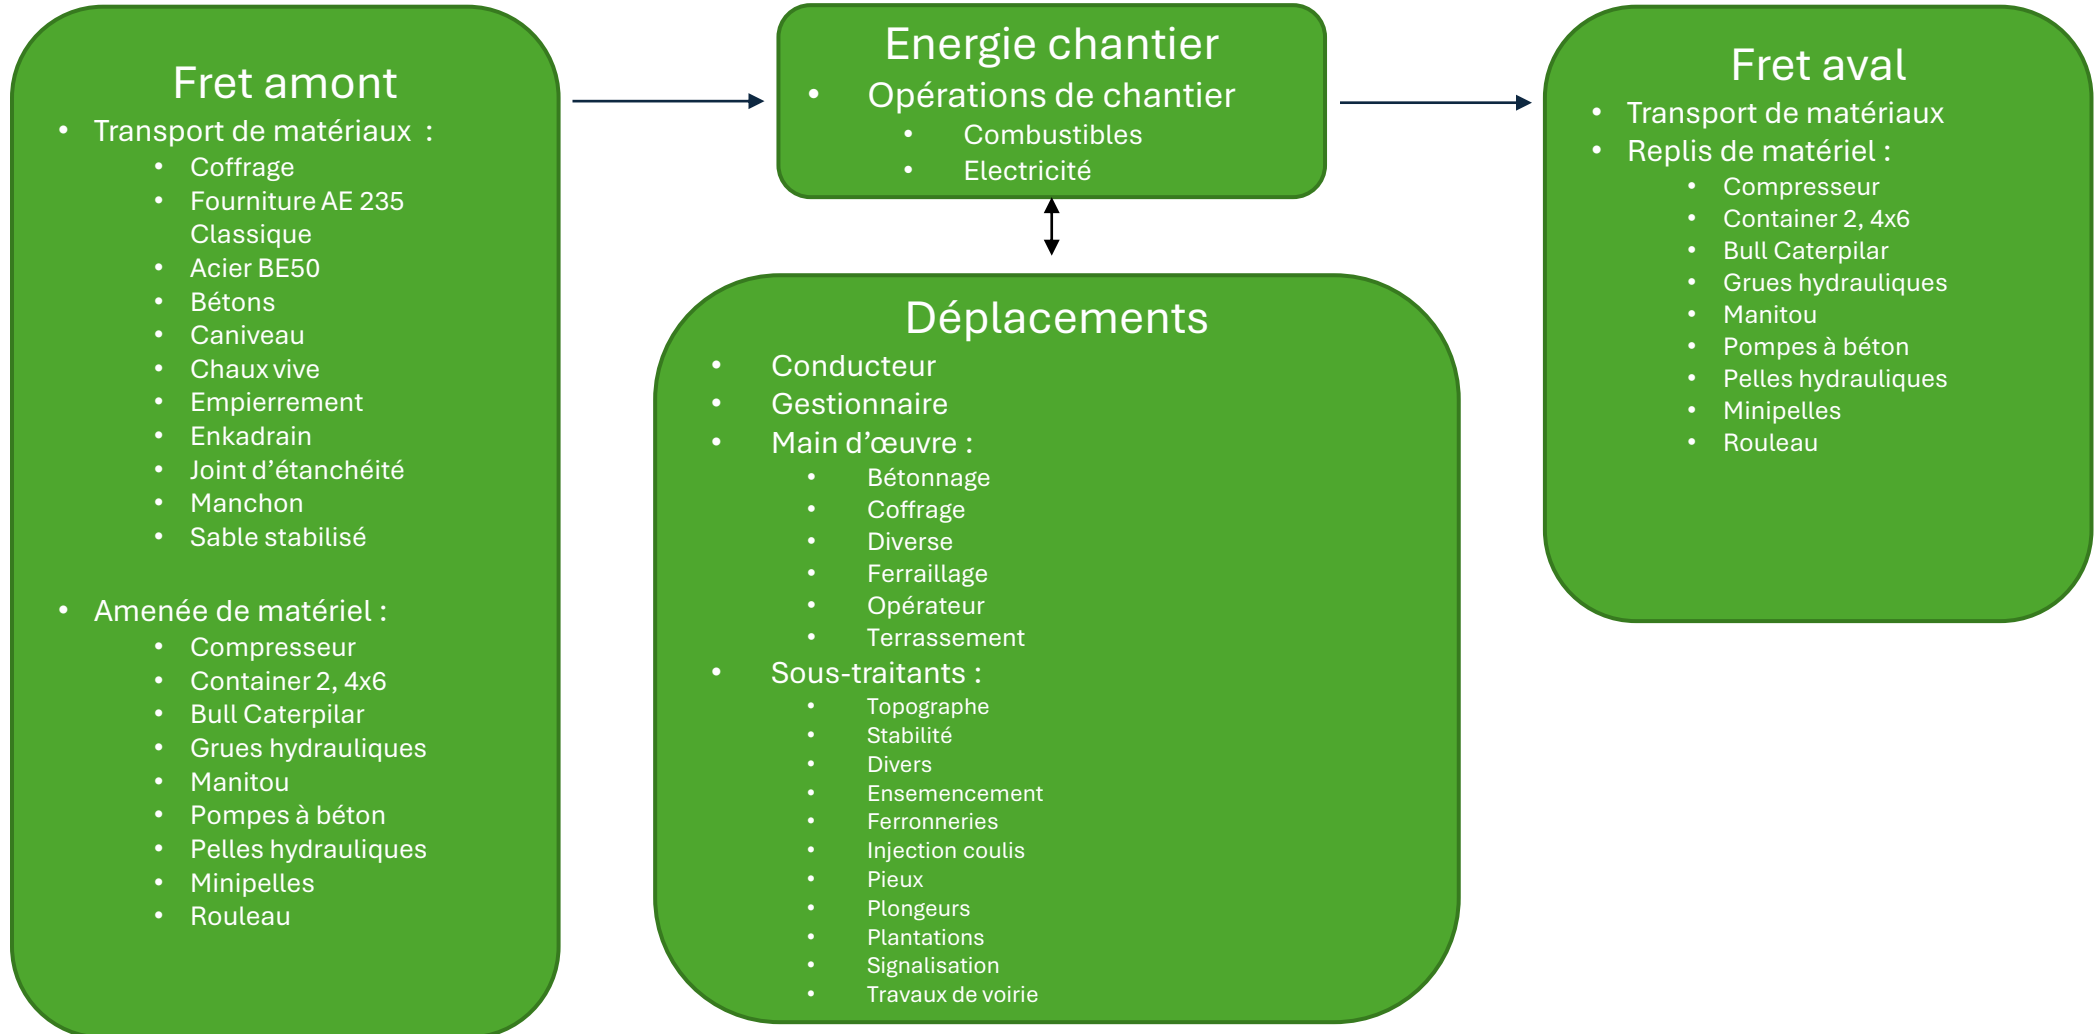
Fret amont

- Transport de matériaux :
  - Coffrage
  - Fourniture AE 235 Classique
  - Acier BE50
  - Bétons
  - Caniveau
  - Chaux vive
  - Empierrement
  - Enkadrain
  - Joint d'étanchéité
  - Manchon
  - Sable stabilisé
- Amenée de matériel :
  - Compresseur
  - Container 2, 4x6
  - Bull Caterpilar
  - Grues hydrauliques
  - Manitou
  - Pompes à béton
  - Pelles hydrauliques
  - Minipelles
  - Rouleau

Energie chantier

- Opérations de chantier
  - Combustibles
  - Electricité

Déplacements

- Conducteur
- Gestionnaire
- Main d'œuvre :
  - Bétonnage
  - Coffrage
  - Diverse
  - Ferraillage
  - Opérateur
  - Terrassement
- Sous-traitants :
  - Topographe
  - Stabilité
  - Divers
  - Ensemencement
  - Ferronneries
  - Injection coulis
  - Pieux
  - Plongeurs
  - Plantations
  - Signalisation
  - Travaux de voirie

Fret aval

- Transport de matériaux
- Replis de matériel :
  - Compresseur
  - Container 2, 4x6
  - Bull Caterpilar
  - Grues hydrauliques
  - Manitou
  - Pompes à béton
  - Pelles hydrauliques
  - Minipelles
  - Rouleau